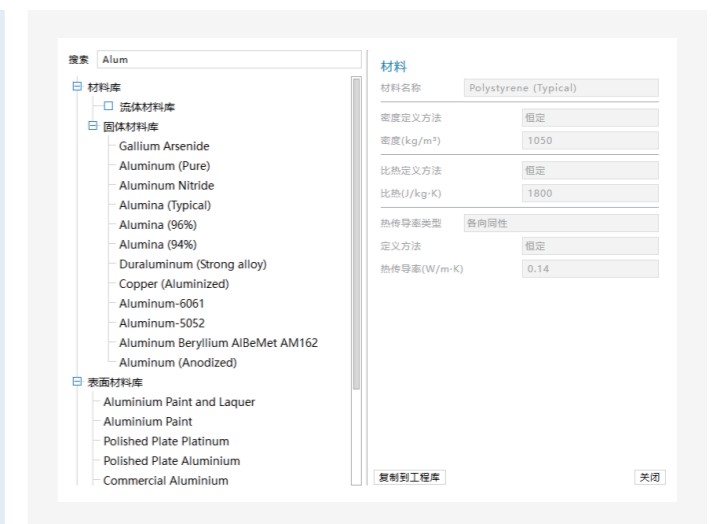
搜索 Alum

材料库
流体材料库
固体材料库
Gallium Arsenide
Aluminum (Pure)
Aluminum Nitride
Alumina (Typical)
Alumina (96%)
Alumina (94%)
Duraluminum (Strong alloy)
Copper (Aluminized)
Aluminum-6061
Aluminum-5052
Aluminum Beryllium AlBeMet AM162
Aluminum (Anodized)
表面材料库
Aluminium Paint and Laquer
Aluminium Paint
Polished Plate Platinum
Polished Plate Aluminium
Commercial Aluminium

材料
材料名称 Polystyrene (Typical)
密度定义方法 恒定
密度(kg/m³) 1050
比热定义方法 恒定
比热(J/kg-K) 1800
热传导率类型 各向同性
定义方法 恒定
热传导率(W/m-K) 0.14

复制到工程库
关闭